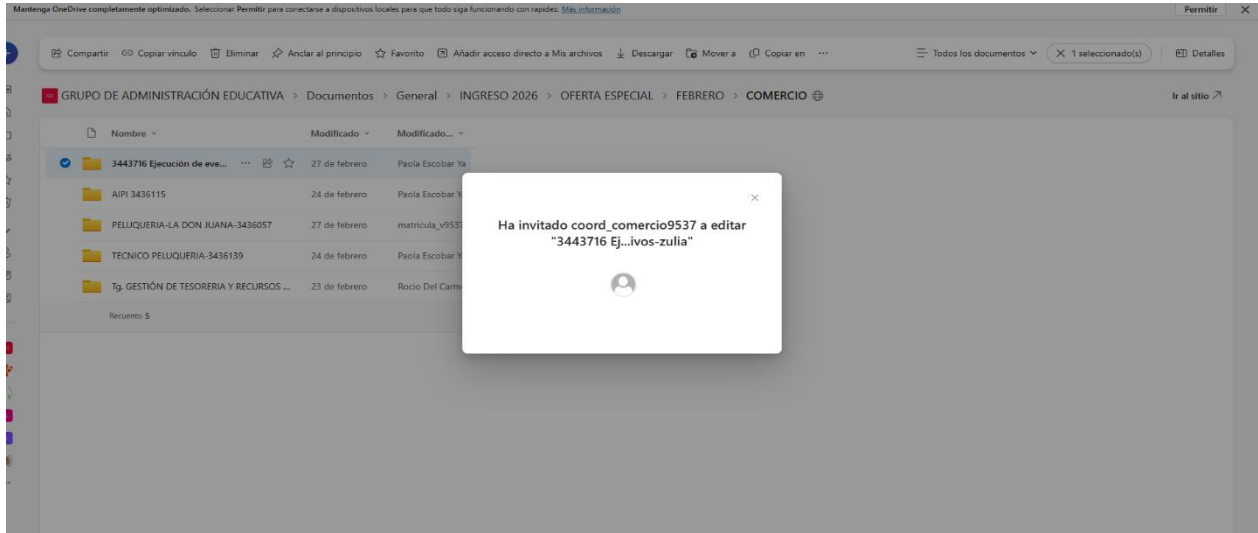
Mantenga OneDrive completamente optimizado. Seleccionar Permitir para conectarse a dispositivos locales para que todo siga funcionando con rapidez. Más información

Permitir

Compartir Copiar vínculo Eliminar Anclar al principio Favorito Añadir acceso directo a Mis archivos Descargar Mover a Copiar en ···

Todos los documentos

1 seleccionado(s)

Detalles

GRUPO DE ADMINISTRACIÓN EDUCATIVA > Documentos > General > INGRESO 2026 > OFERTA ESPECIAL > FEBRERO > COMERCIO

Ir al sitio

| Nombre | Modificado | Modificado... |
|---|---|---|
| 3443716 Ejecución de eve... | 27 de febrero | Paola Escobar Ya |
| AIPI 3436115 | 24 de febrero | Paola Escobar Y |
| PELUQUERIA-LA DON JUANA-3436057 | 27 de febrero | matricula_v953 |
| TECNICO PELUQUERIA-3436139 | 24 de febrero | Paola Escobar Y |
| Tg. GESTIÓN DE TESORERIA Y RECURSOS ... | 23 de febrero | Rocio Del Carm |

Recuento 5

Ha invitado coord_comercio9537 a editar "3443716 Ej...ivos-zulia"